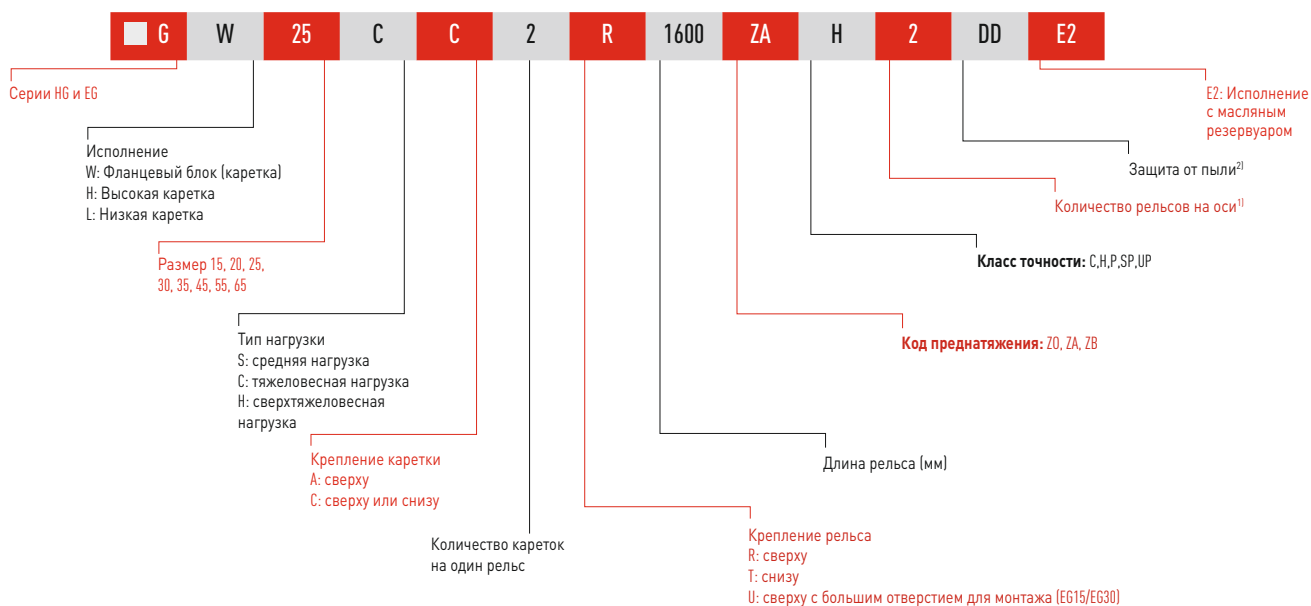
| G | W | 25 | C | C | 2 | R | 1600 | ZA | H | 2 | DD | E2 |
|---|---|---|---|---|---|---|---|---|---|---|---|---|

Серии HG и EG

Исполнение
W: Фланцевый блок (каретка)
H: Высокая каретка
L: Низкая каретка

Размер 15, 20, 25, 30, 35, 45, 55, 65

Тип нагрузки
S: средняя нагрузка
C: тяжеловесная нагрузка
H: сверхтяжеловесная нагрузка

Крепление каретки
A: сверху
C: сверху или снизу

Количество кареток на один рельс

Крепление рельса
R: сверху
T: снизу
U: сверху с большим отверстием для монтажа (EG15/EG30)

Длина рельса (мм)

Код преднатяжения: Z0, ZA, ZB

Класс точности: C,H,P,SP,UP

Количество рельсов на оси$^{1)}$

Защита от пыли$^{2)}$

E2: Исполнение с масляным резервуаром